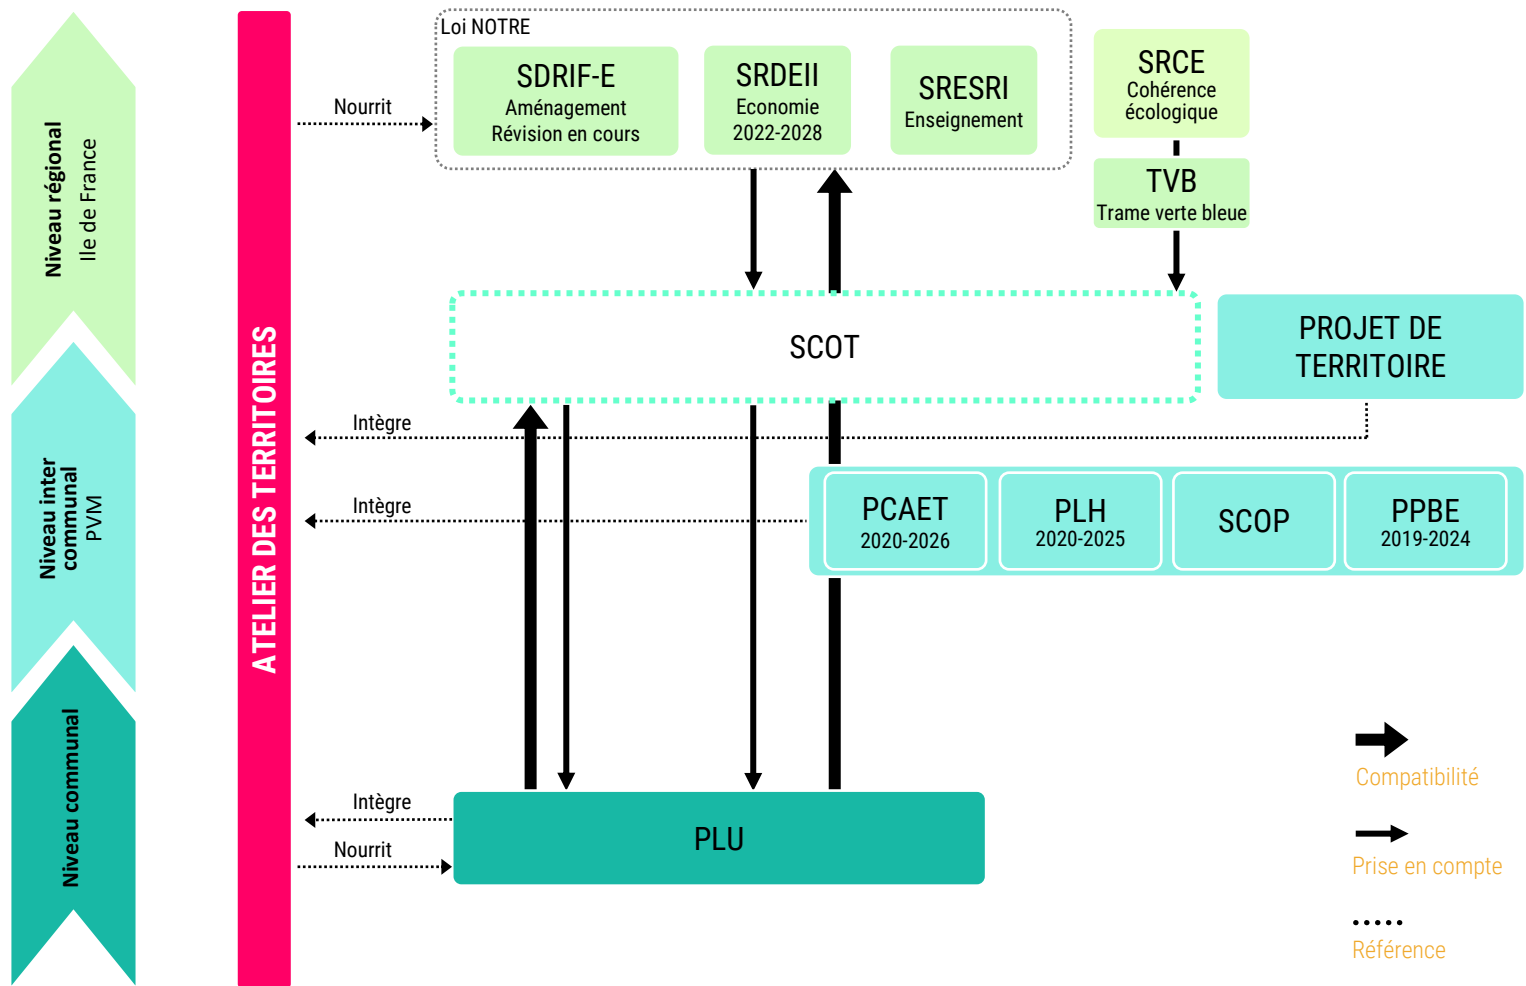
Niveau régional
Ile de France

Niveau inter communal
PVM

Niveau communal

ATELIER DES TERRITOIRES

Loi NOTRE

Nourrit

SDRIF-E
Aménagement
Révision en cours

SRDEII
Economie
2022-2028

SRESRI
Enseignement

SRCE
Cohérence écologique

TVB
Trame verte bleue

SCOT

PROJET DE TERRITOIRE

Intègre

Intègre

PCAET
2020-2026

PLH
2020-2025

SCOP

PPBE
2019-2024

Intègre

Nourrit

PLU

Compatibilité

Prise en compte

Référence